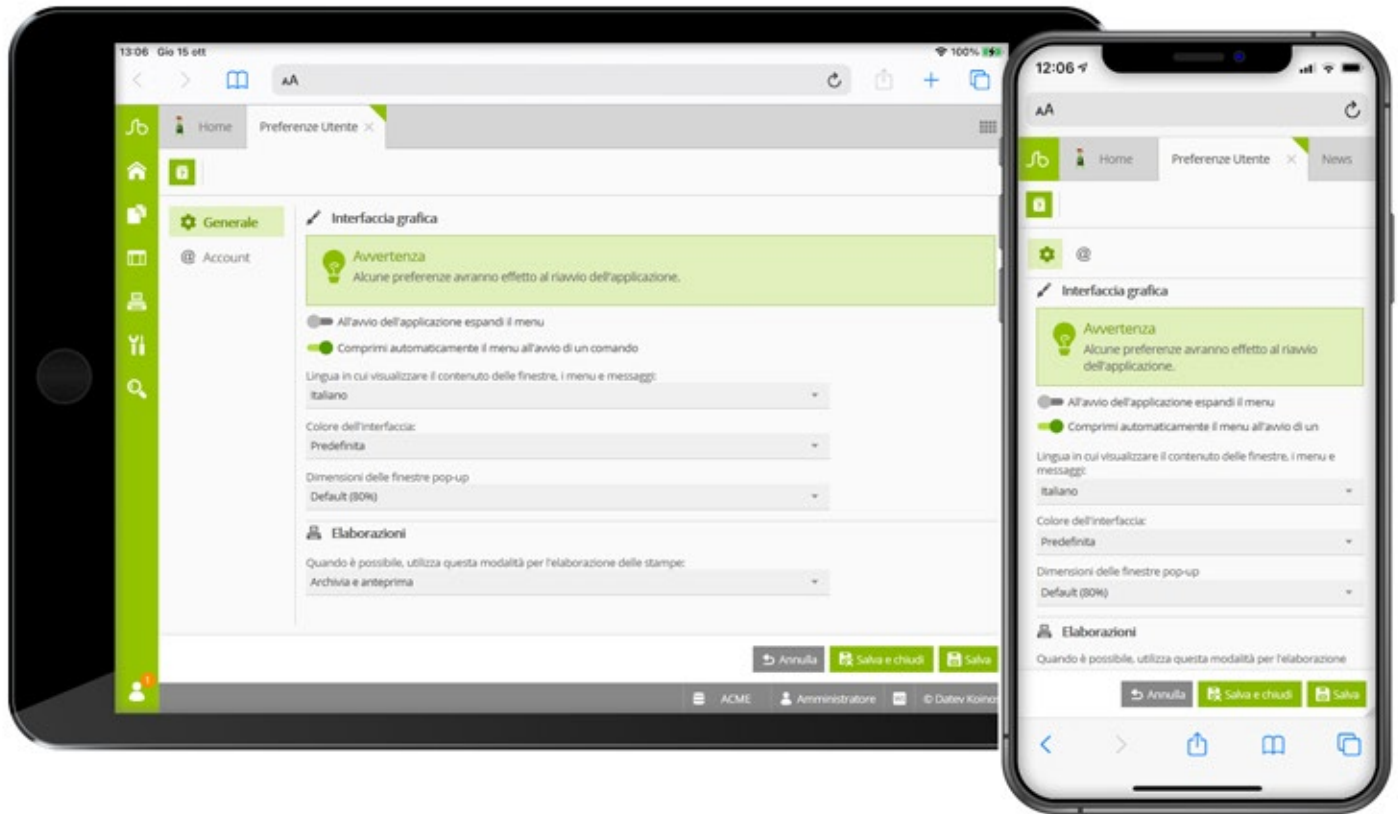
13:06 Gio 15 ott
100%
AA

Home
Preferenze Utente

Generale
Account

Interfaccia grafica

Avvertenza
Alcune preferenze avranno effetto al riavvio dell'applicazione.

All'avvio dell'applicazione espandi il menu
Comprimi automaticamente il menu all'avvio di un comando

Lingua in cui visualizzare il contenuto delle finestre, i menu e messaggi:
Italiano

Colore dell'interfaccia:
Predefinita

Dimensioni delle finestre pop-up
Default (80%)

Elaborazioni

Quando è possibile, utilizza questa modalità per l'elaborazione delle stampe:
Archivia e anteprima

Annulla
Salva e chiudi
Salva

ACME
Amministratore
© Datev Koinos

12:06
AA

Home
Preferenze Utente
News

@

Interfaccia grafica

Avvertenza
Alcune preferenze avranno effetto al riavvio dell'applicazione.

All'avvio dell'applicazione espandi il menu
Comprimi automaticamente il menu all'avvio di un

Lingua in cui visualizzare il contenuto delle finestre, i menu e messaggi:
Italiano

Colore dell'interfaccia:
Predefinita

Dimensioni delle finestre pop-up
Default (80%)

Elaborazioni

Quando è possibile, utilizza questa modalità per l'elaborazione

Annulla
Salva e chiudi
Salva